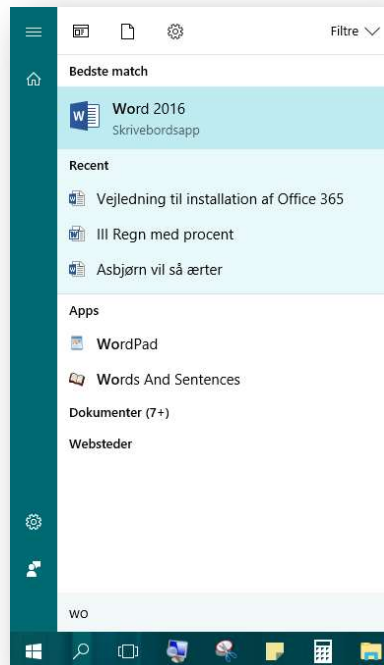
Filtre

Bedste match

Word 2016
Skrivebordsapp

Recent

Vejledning til installation af Office 365

III Regn med procent

Asbjørn vil så ærter

Apps

WordPad

Words And Sentences

Dokumenter (7+)

Websteder

wo